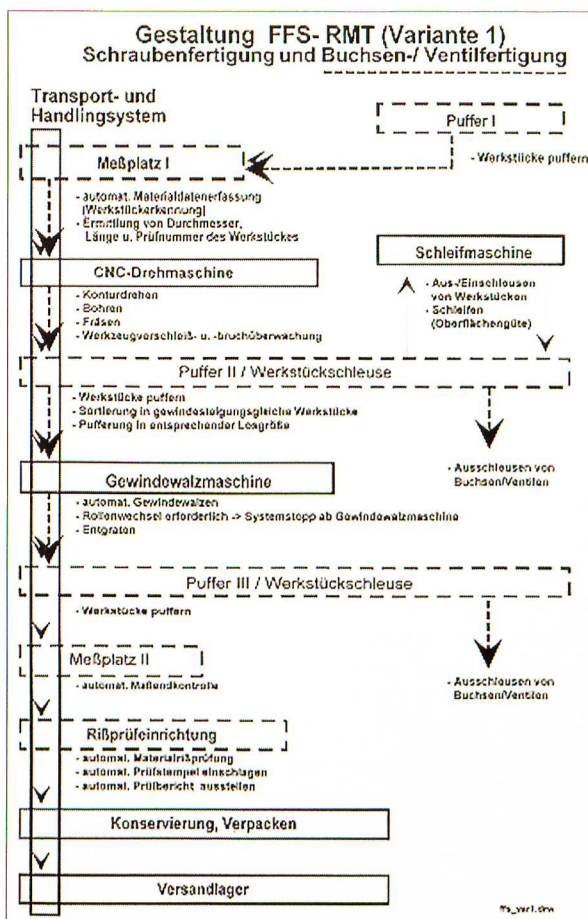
Gestaltung FFS- RMT (Variante 1)
Schraubenfertigung und Buchsen-/ Ventilfertigung

Transport- und Handlingsystem

Puffer I

- Werkstücke puffern

Meßplatz I

- automat. Materialdatenerfassung (Werkstückerkennung)
- Ermittlung von Durchmesser, Länge u. Prüfnummer des Werkstückes

Schleifmaschine

CNC-Drehmaschine

- Aus-/Einschleusen von Werkstücken
- Schleifen (Oberflächengüte)

- Konturdrehen
- Bohren
- Fräsen
- Werkzeugverschleiß- u. -bruchüberwachung

Puffer II / Werkstückschleuse

- Werkstücke puffern
- Sortierung in gewindesteigungsgleiche Werkstücke
- Pufferung in entsprechender Losgröße

Gewindewalzmaschine

- Ausschleusen von Buchsen/Ventilen

- automat. Gewindewalzen
- Rollenwechsel erforderlich -> Systemstopp ab Gewindewalzmaschine
- Entgraten

Puffer III / Werkstückschleuse

- Werkstücke puffern

Meßplatz II

- automat. Maßendkontrolle

- Ausschleusen von Buchsen/Ventilen

Rißprüfeinrichtung

- automat. Materialprüfung
- automat. Prüfstempel einschlagen
- automat. Prüfbericht ausstellen

Konservierung, Verpacken

Versandlager

ffs_var1.drw